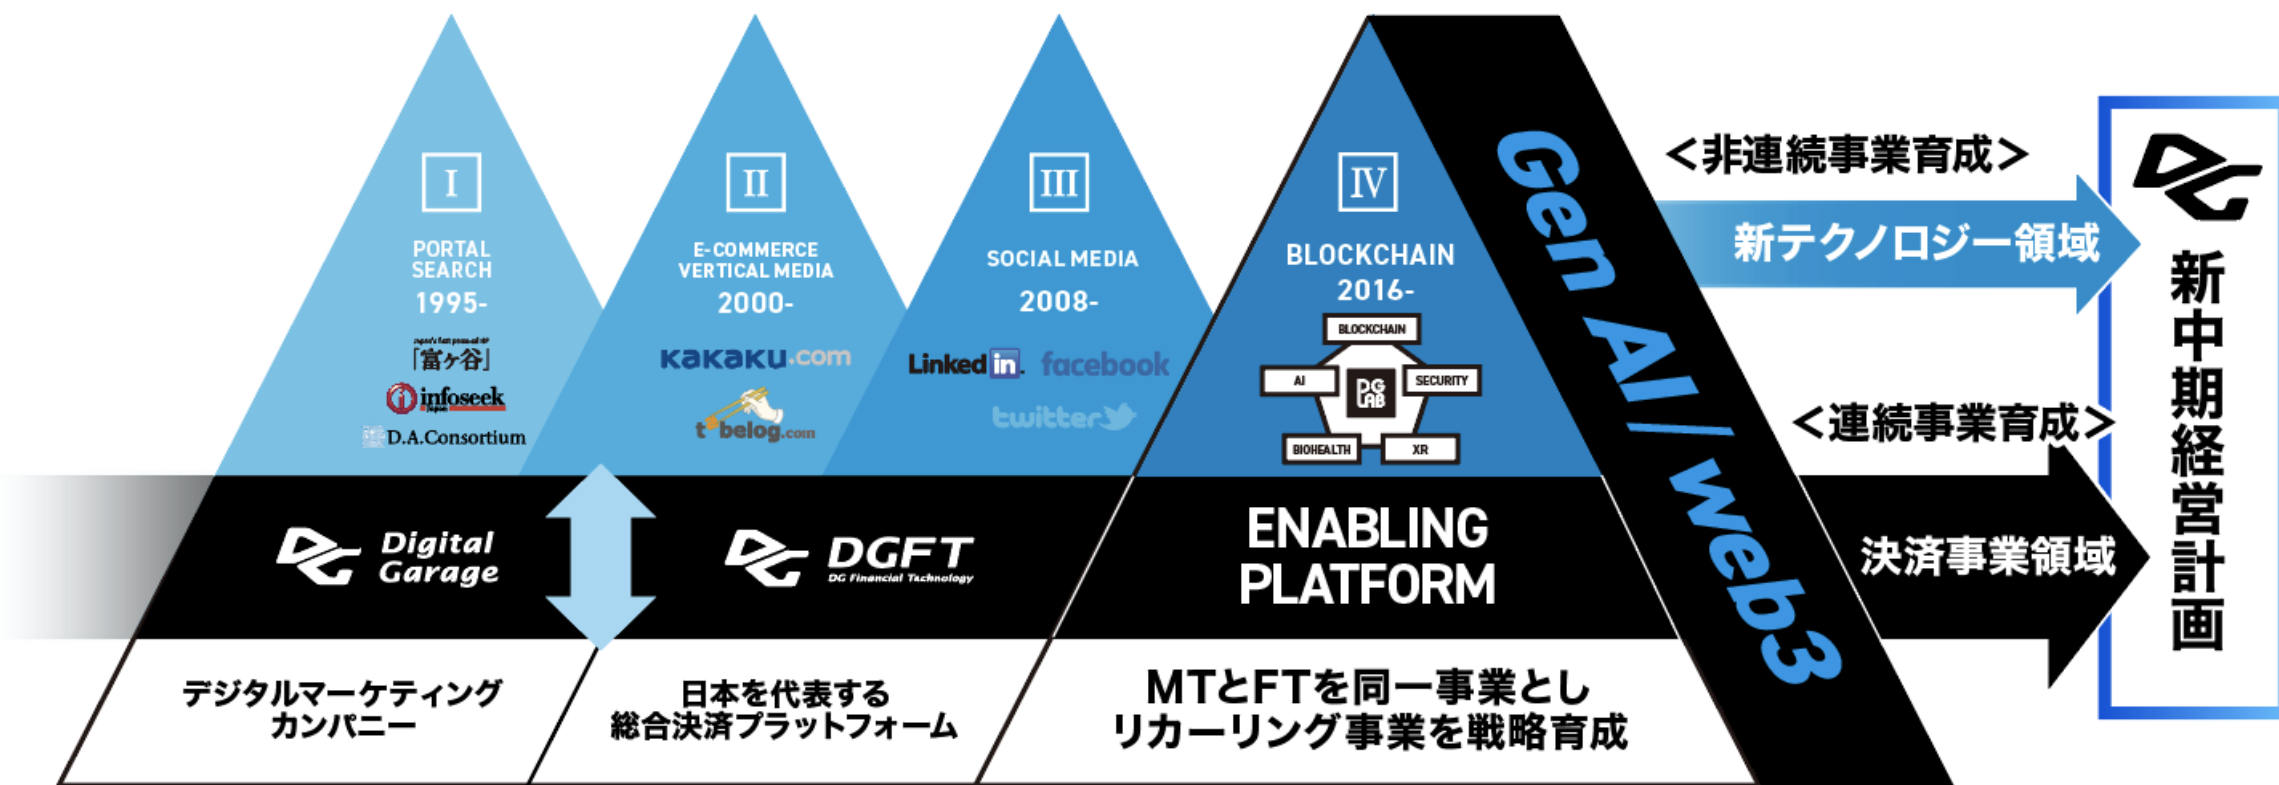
I

PORTAL SEARCH

1995-

Japan's first yellow page

「富ヶ谷」

infoseek Japan

D.A.Consortium

II

E-COMMERCE VERTICAL MEDIA

2000-

kakaku.com

tabelog.com

III

SOCIAL MEDIA

2008-

LinkedIn facebook

twitter

IV

BLOCKCHAIN

2016-

BLOCKCHAIN

AI

DG LAB

SECURITY

BIOHEALTH

XR

Gen AI / web3

<非連続事業育成>

新テクノロジー領域

<連続事業育成>

決済事業領域

DG

新中期経営計画

Digital Garage

DGFT DG Financial Technology

ENABLING PLATFORM

デジタルマーケティングカンパニー

日本を代表する総合決済プラットフォーム

MTとFTを同一事業としリカーリング事業を戦略育成